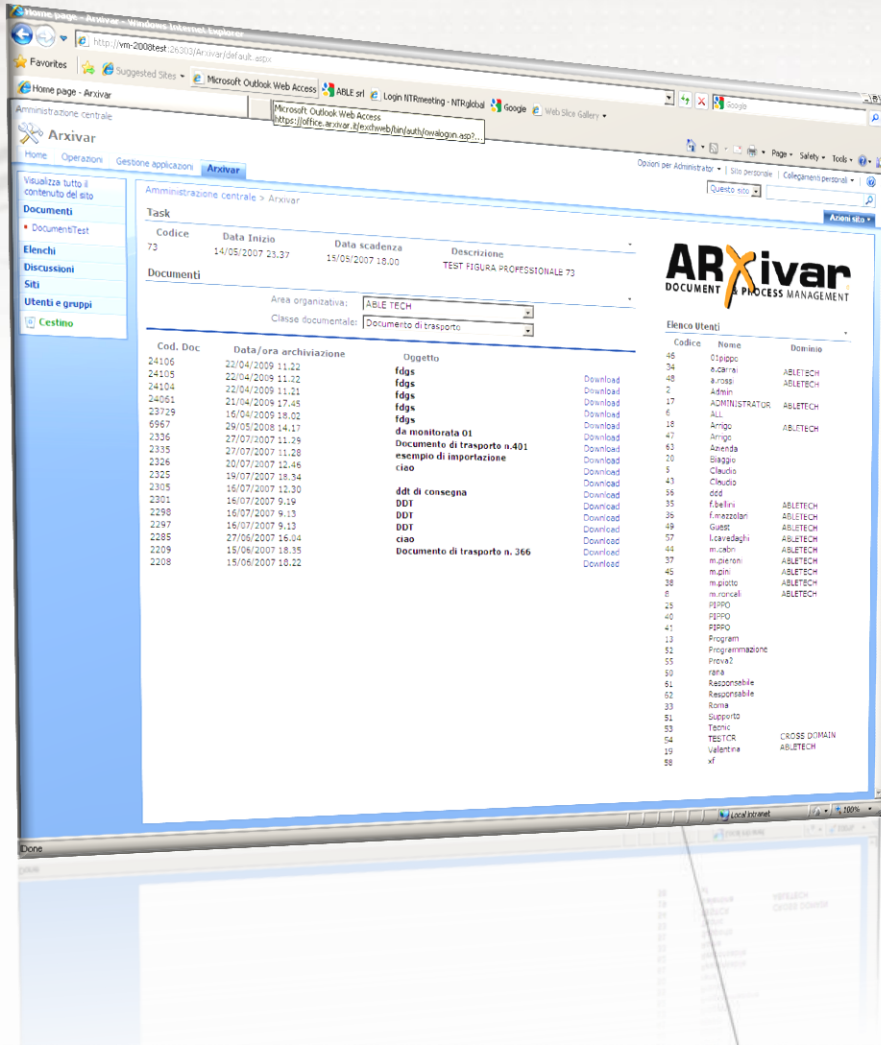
Home page - Arxivar - Windows Internet Explorer

http://vm-2008test:26303/Arxivar/default.aspx

Favorites | Suggested Sites | Microsoft Outlook Web Access | ABLE srl | Login NTRmeeting - NTRglobal | Google | Web Slice Gallery

Home page - Arxivar

Microsoft Outlook Web Access
https://office.arxivar.it/exchweb/bin/auth/owalogin.asp?...

Google

Page · Safety · Tools ·

Amministrazione centrale

Arxivar

Home | Operazioni | Gestione applicazioni | Arxivar

Opzioni per Administrator | Sito personale | Collegamenti personali

Questo sito: 

Azioni sito

Visualizza tutto il contenuto del sito

Documenti

DocumentiTest

Elenchi

Discussioni

Siti

Utenti e gruppi

Cestino

Amministrazione centrale > Arxivar

Task

| Codice | Data Inizio | Data scadenza | Descrizione |
|---|---|---|---|
| 73 | 14/05/2007 23.37 | 15/05/2007 18.00 | TEST FIGURA PROFESSIONALE 73 |

Documenti

Area organizzativa: ABLE TECH

Classe documentale: Documento di trasporto

| Cod. Doc | Data/ora archiviazione | Oggetto | |
|---|---|---|---|
| 24106 | 22/04/2009 11.22 | fdgs | Download |
| 24105 | 22/04/2009 11.22 | fdgs | Download |
| 24104 | 22/04/2009 11.21 | fdgs | Download |
| 24061 | 21/04/2009 17.45 | fdgs | Download |
| 23729 | 16/04/2009 18.02 | fdgs | Download |
| 6967 | 29/05/2008 14.17 | da monitorata 01 | Download |
| 2336 | 27/07/2007 11.29 | Documento di trasporto n.401 | Download |
| 2335 | 27/07/2007 11.28 | esempio di importazione | Download |
| 2326 | 20/07/2007 12.46 | ciao | Download |
| 2325 | 19/07/2007 18.34 | | Download |
| 2305 | 16/07/2007 12.30 | ddt di consegna | Download |
| 2301 | 16/07/2007 9.19 | DDT | Download |
| 2298 | 16/07/2007 9.13 | DDT | Download |
| 2297 | 16/07/2007 9.13 | DDT | Download |
| 2285 | 27/06/2007 16.04 | ciao | Download |
| 2209 | 15/06/2007 18.35 | Documento di trasporto n. 366 | Download |
| 2208 | 15/06/2007 18.22 | | Download |

ARXivar
DOCUMENT & PROCESS MANAGEMENT

Elenco Utenti

| Codice | Nome | Dominio |
|---|---|---|
| 46 | 01pippo | |
| 34 | a.carrai | ABLETECH |
| 48 | a.rossi | ABLETECH |
| 2 | Admin | |
| 17 | ADMINISTRATOR | ABLETECH |
| 6 | ALL | |
| 18 | Amigo | ABLETECH |
| 47 | Amigo | |
| 63 | Amenda | |
| 20 | Biaggio | |
| 5 | Claudio | |
| 43 | Claudio | |
| 56 | ddd | |
| 35 | f.bellini | ABLETECH |
| 36 | f.mazzolan | ABLETECH |
| 49 | Guest | ABLETECH |
| 57 | l.cavedaghi | ABLETECH |
| 44 | m.cabri | ABLETECH |
| 37 | m.pieroni | ABLETECH |
| 45 | m.pini | ABLETECH |
| 38 | m.piotto | ABLETECH |
| 8 | m.roncelli | ABLETECH |
| 25 | PIPPO | |
| 40 | PIPPO | |
| 41 | PIPPO | |
| 13 | Program | |
| 52 | Programmazione | |
| 55 | Prova2 | |
| 50 | rana | |
| 61 | Responsabile | |
| 62 | Responsabile | |
| 33 | Roma | |
| 51 | Supporto | |
| 53 | Tecnic | |
| 54 | TESTCR | CROSS DOMAIN |
| 19 | Valentina | ABLETECH |
| 58 | xf | |

Done

Local intranet

100%